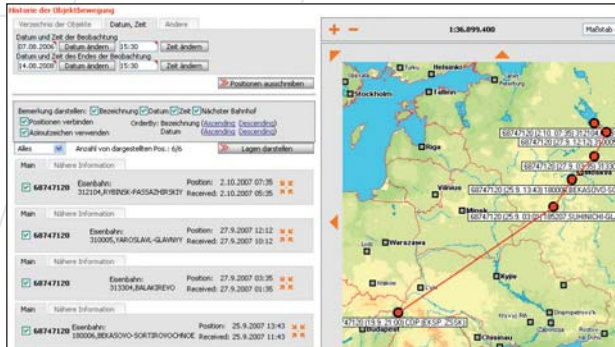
Historie der Objektbewegung

Verzeichnis der Objekte | Datum, Zeit | Andere

Datum und Zeit der Beobachtung
07.08.2006 Datum ändern... 15:30 Zeit ändern
Datum und Zeit des Endes der Beobachtung
14.08.2006 Datum ändern... 15:30 Zeit ändern

Positionen ausschreiben

Bemerkung darstellen: Bezeichnung Datum Zeit Nächster Bahnhof
Positionen verbinden
Azimutzeichen verwenden
OrderBy: Bezeichnung (Ascending Descending)
Datum (Ascending Descending)

Alles | Anzahl von dargestellten Pos.: 6/6 | Lagen darstellen

Main | Nähere Information
68747120 Eisenbahn: 312104,RYBINSK-PASSAZHIRSKIY Position: 2.10.2007 07:35 Received: 2.10.2007 05:35

Main | Nähere Information
68747120 Eisenbahn: 310005,YAROSLAVL-GLAVNIY Position: 27.9.2007 12:12 Received: 27.9.2007 10:12

Main | Nähere Information
68747120 Eisenbahn: 313304,BALAKIREVO Position: 27.9.2007 03:35 Received: 27.9.2007 01:35

Main | Nähere Information
68747120 Eisenbahn: 180006,BEKASOVO-SORTIROVOCHNOE Position: 25.9.2007 13:43 Received: 25.9.2007 11:43

+ −
1:36.899.400
Maßstab

Helsinki
Stockholm
Tallinn
Riga
Vilnius
Minsk
Warszawa
Kyiv
Chisinau
68747120 2.10. 07:35 312104
68747120 27.9. 12:12 310005
68747120 27.9.
68747120 25.9. 13:43 180006 BEKASOVO-SO
68747120 25.9. 03:04 185207 SUHINICHI-GL
68747120 19.9. 25:00 LOP EKSP. 255K1